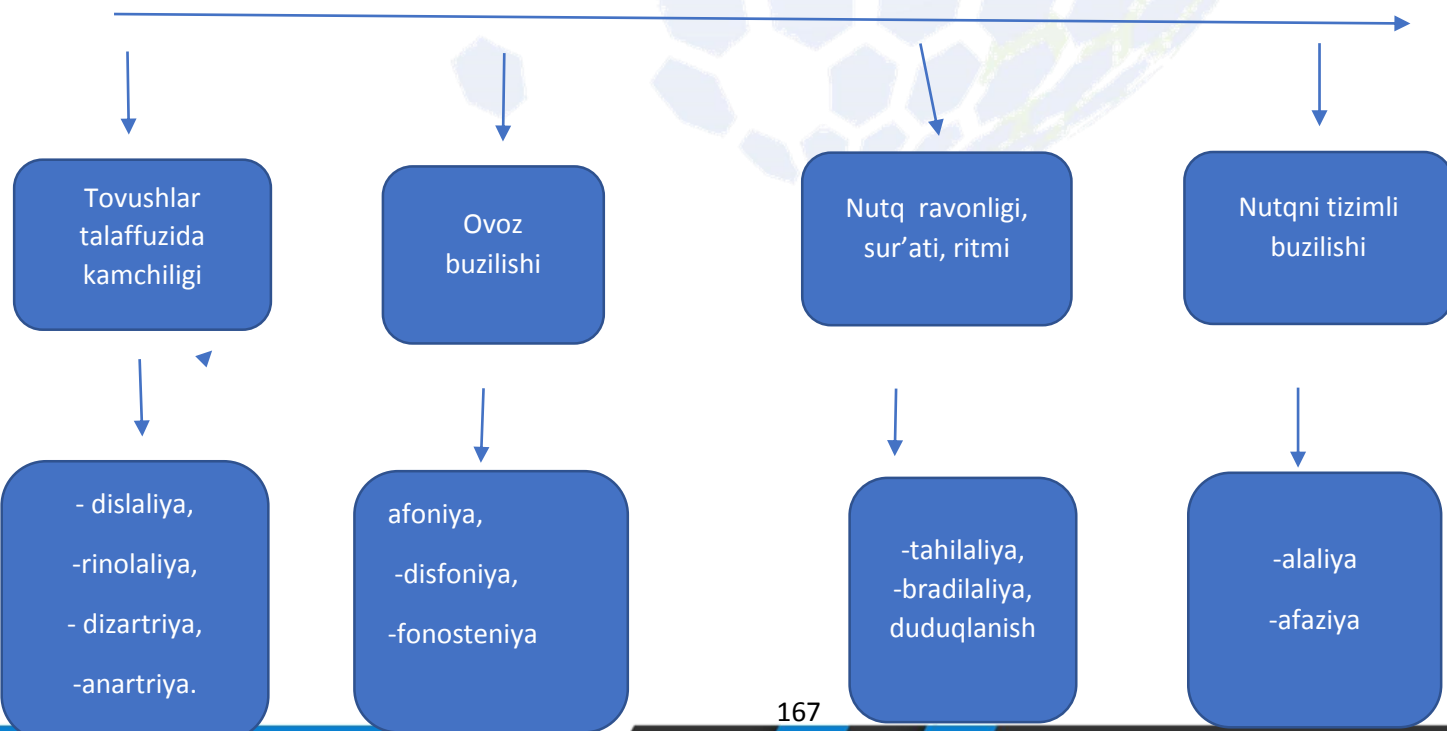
Tovushlar talaffuzida kamchiligi

Ovoz buzilishi

Nutq ravonligi, sur’ati, ritmi

Nutqni tizimli buzilishi

- dislaliya,

-rinolaliya,

- dizartriya,

-anartriya.

afoniya,

-disfoniya,

-fonosteniya

-tahilaliya,
-bradilaliya,
duduqlanish

-alaliya

-afaziya

167